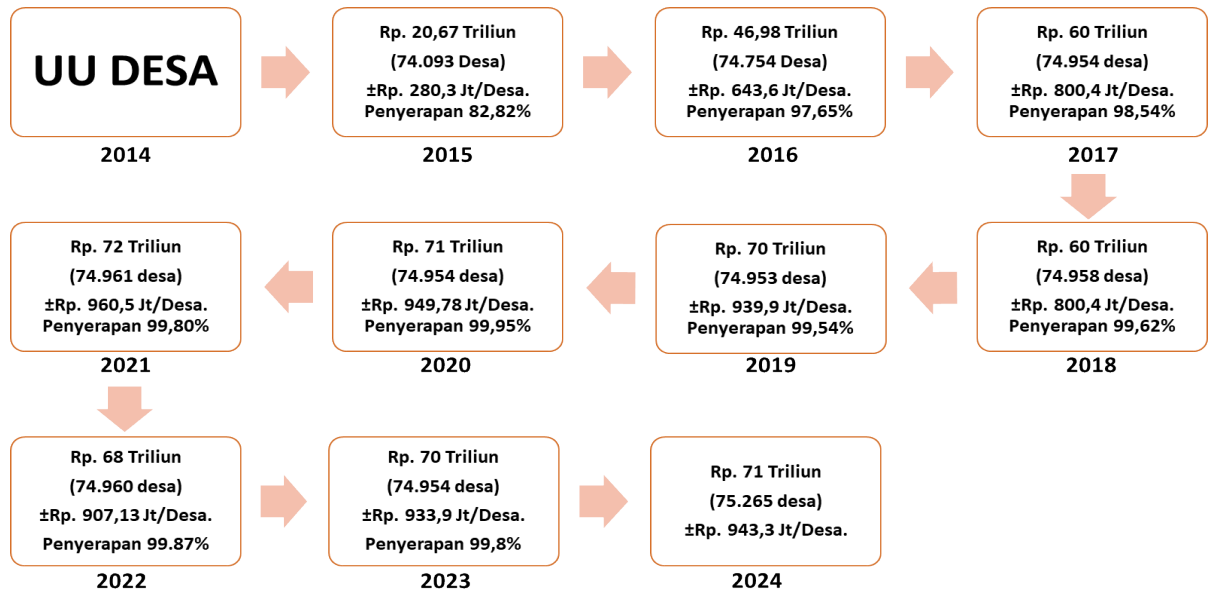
UU DESA
2014

Rp. 20,67 Triliun
(74.093 Desa)
±Rp. 280,3 Jt/Desa.
Penyerapan 82,82%
2015

Rp. 46,98 Triliun
(74.754 Desa)
±Rp. 643,6 Jt/Desa.
Penyerapan 97,65%
2016

Rp. 60 Triliun
(74.954 desa)
±Rp. 800,4 Jt/Desa.
Penyerapan 98,54%
2017

Rp. 60 Triliun
(74.958 desa)
±Rp. 800,4 Jt/Desa.
Penyerapan 99,62%
2018

Rp. 70 Triliun
(74.953 desa)
±Rp. 939,9 Jt/Desa.
Penyerapan 99,54%
2019

Rp. 71 Triliun
(74.954 desa)
±Rp. 949,78 Jt/Desa.
Penyerapan 99,95%
2020

Rp. 72 Triliun
(74.961 desa)
±Rp. 960,5 Jt/Desa.
Penyerapan 99,80%
2021

Rp. 68 Triliun
(74.960 desa)
±Rp. 907,13 Jt/Desa.
Penyerapan 99.87%
2022

Rp. 70 Triliun
(74.954 desa)
±Rp. 933,9 Jt/Desa.
Penyerapan 99,8%
2023

Rp. 71 Triliun
(75.265 desa)
±Rp. 943,3 Jt/Desa.
2024